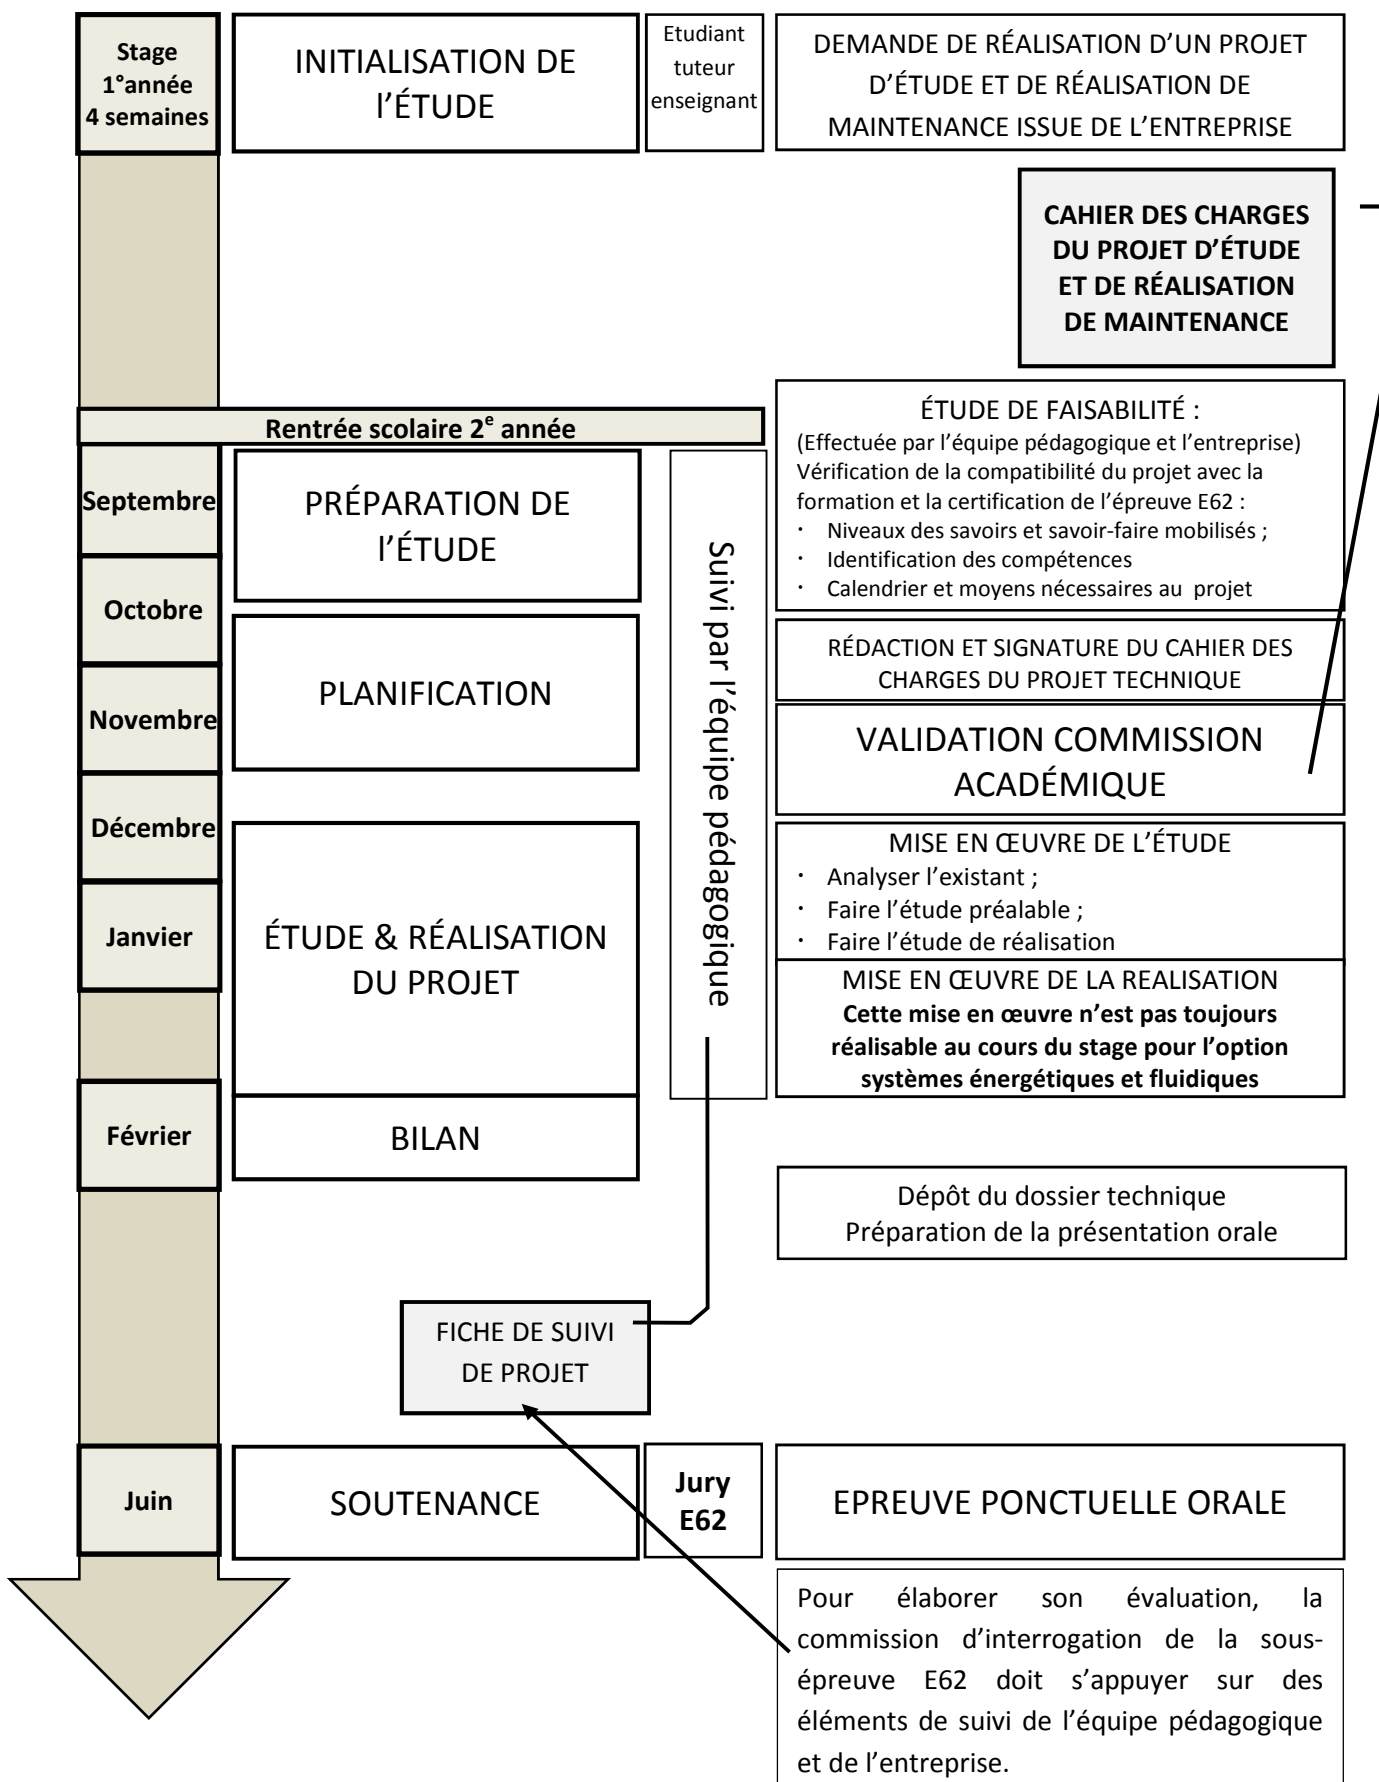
**Stage 1°année 4 semaines**

INITIALISATION DE l'ÉTUDE

Etudiant tuteur enseignant

DEMANDE DE RÉALISATION D'UN PROJET D'ÉTUDE ET DE RÉALISATION DE MAINTENANCE ISSUE DE L'ENTREPRISE

**CAHIER DES CHARGES DU PROJET D'ÉTUDE ET DE RÉALISATION DE MAINTENANCE**

**Rentrée scolaire 2$^{e}$ année**

ÉTUDE DE FAISABILITÉ :
(Effectuée par l'équipe pédagogique et l'entreprise)
Vérification de la compatibilité du projet avec la formation et la certification de l'épreuve E62 :
- Niveaux des savoirs et savoir-faire mobilisés ;
- Identification des compétences
- Calendrier et moyens nécessaires au projet

**Septembre**

PRÉPARATION DE l'ÉTUDE

Suivi par l'équipe pédagogique

**Octobre**

RÉDACTION ET SIGNATURE DU CAHIER DES CHARGES DU PROJET TECHNIQUE

**Novembre**

PLANIFICATION

VALIDATION COMMISSION ACADÉMIQUE

**Décembre**

MISE EN ŒUVRE DE L'ÉTUDE
- Analyser l'existant ;
- Faire l'étude préalable ;
- Faire l'étude de réalisation

**Janvier**

ÉTUDE & RÉALISATION DU PROJET

MISE EN ŒUVRE DE LA REALISATION
**Cette mise en œuvre n'est pas toujours réalisable au cours du stage pour l'option systèmes énergétiques et fluidiques**

**Février**

BILAN

Dépôt du dossier technique
Préparation de la présentation orale

FICHE DE SUIVI DE PROJET

**Juin**

SOUTENANCE

**Jury E62**

EPREUVE PONCTUELLE ORALE

Pour élaborer son évaluation, la commission d'interrogation de la sous-épreuve E62 doit s'appuyer sur des éléments de suivi de l'équipe pédagogique et de l'entreprise.